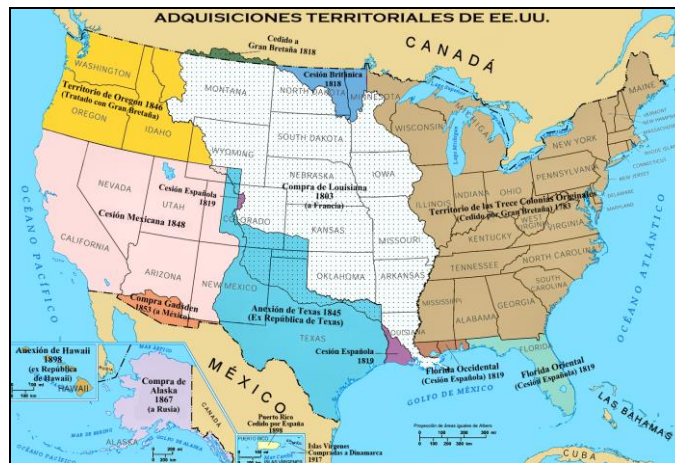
ADQUISICIONES TERRITORIALES DE EE.UU.

Cedido a Gran Bretaña 1818

CANADÁ

WASHINGTON

Territorio de Oregón 1846 (Tratado con Gran Bretaña)

OREGON

IDAHO

MONTANA

Cesión Británica 1818

NORTH DAKOTA

MINNESOTA

SOUTH DAKOTA

WYOMING

WISCONSIN

MICHIGAN

NEW YORK

MAINE

VERMONT

NEW HAMPSHIRE

MASSACHUSETTS

RHODE ISLAND

CONNECTICUT

NEW JERSEY

DELAWARE

MARYLAND

PENNSYLVANIA

NEBRASKA

IOWA

NEVADA

Cesión Española 1819

UTAH

Compra de Louisiana 1803 (a Francia)

ILLINOIS

INDIANA

OHIO

Territorio de las Trece Colonias Originales 1783 (Cedido por Gran Bretaña)

WEST VIRGINIA

VIRGINIA

Cesión Mexicana 1848

COLORADO

KANSAS

MISSOURI

KENTUCKY

CALIFORNIA

OCÉANO PACÍFICO

OCÉANO ATLÁNTICO

NORTH CAROLINA

TENNESSEE

OKLAHOMA

ARKANSAS

SOUTH CAROLINA

ARIZONA

NEW MEXICO

MISSISSIPPI

ALABAMA

GEORGIA

Compra Gadsden 1853 (a México)

Anexión de Texas 1845 (Ex República de Texas)

TEXAS

LOUISIANA

Cesión Española 1819

Florida Occidental (Cesión Española) 1819

Florida Oriental (Cesión Española) 1819

Anexión de Hawai 1898 (ex República de Hawai)

HAWAII

Compra de Alaska 1867 (a Rusia)

ALASKA

MÉXICO

CANADA

GOLFO DE MÉXICO

LAS BAHAMAS

CUBA

Puerto Rico Cedido por España 1898

Islas Vírgenes Compradas a Dinamarca 1917

Proyección de áreas iguales de Albers